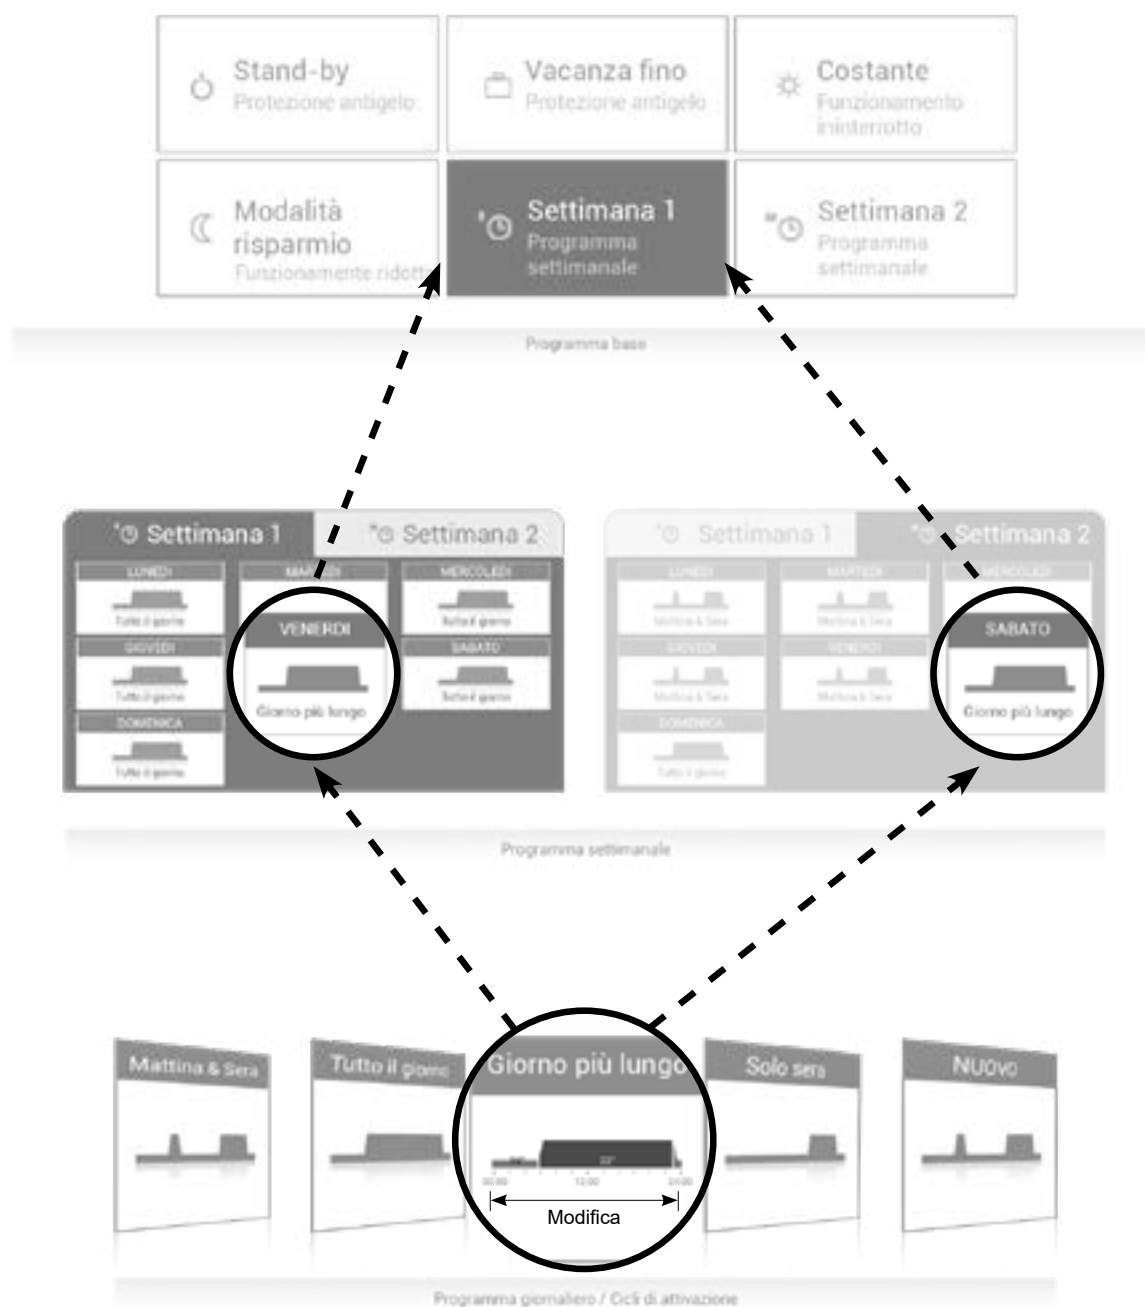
Stand-by
Protezione antigelo

Vacanza fino
Protezione antigelo

Costante
Funzionamento ininterrotto

Modalità risparmio
Funzionamento ridotto

Settimana 1
Programma settimanale

Settimana 2
Programma settimanale

Programma base

Settimana 1
Settimana 2

LUNEDÌ
Tutto il giorno
MARTEDÌ
MERCOLEDÌ
Tutto il giorno
GIOVEDÌ
Tutto il giorno
VENERDÌ
Giorno più lungo
SABATO
Tutto il giorno
DOMENICA
Tutto il giorno

Settimana 1
Settimana 2

LUNEDÌ
Mattina & Sera
MARTEDÌ
Mattina & Sera
MERCOLEDÌ
GIOVEDÌ
Mattina & Sera
VENERDÌ
Mattina & Sera
SABATO
Giorno più lungo
DOMENICA
Tutto il giorno

Programma settimanale

Mattina & Sera
Tutto il giorno
Giorno più lungo
22°
00:00
12:00
24:00
Modifica
Solo sera
NUOVO

Programma giornaliero / Cicli di attivazione